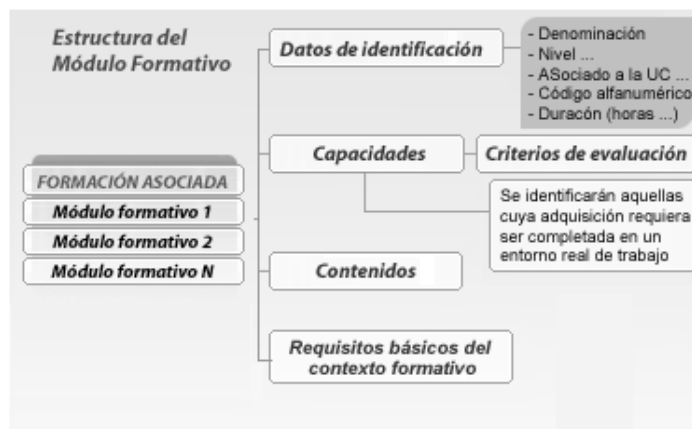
Estructura del Módulo Formativo

FORMACIÓN ASOCIADA
Módulo formativo 1
Módulo formativo 2
Módulo formativo N

Datos de identificación
- Denominación
- Nivel ...
- ASociado a la UC ...
- Código alfanumérico
- Duracón (horas ...)

Capacidades

Criterios de evaluación

Se identificarán aquellas cuya adquisición requiera ser completada en un entorno real de trabajo

Contenidos

Requisitos básicos del contexto formativo